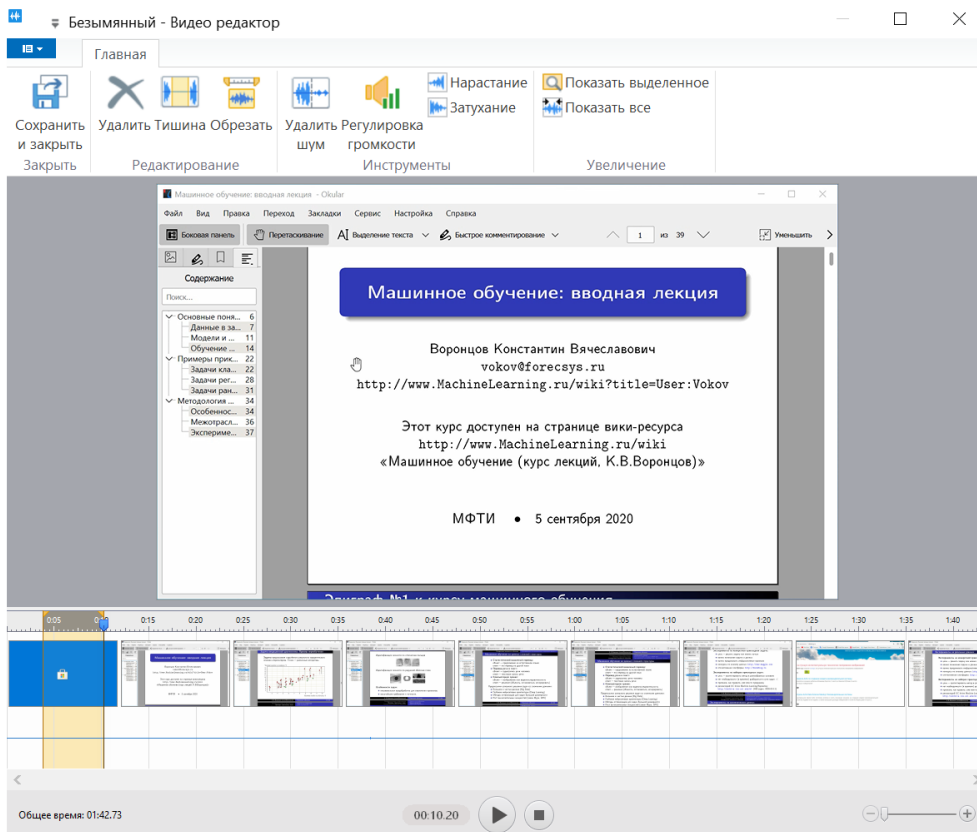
Безымянный - Видео редактор

Главная

Сохранить и закрыть
Закрыть

Удалить Тишина Обрезать
Редактирование

Удалить шум Регулировка громкости
Нарастание
Затухание
Инструменты

Показать выделенное
Показать все
Увеличение

Машинное обучение: вводная лекция - Okular

Файл Вид Правка Переход Закладки Сервис Настройка Справка

Боковая панель Перетаскивание Выделение текста Быстрое комментирование 1 из 39 Уменьшить

Содержание

Поиск...

| | |
|---|---|
| Основные поня... | 6 |
| Данные в за... | 7 |
| Модели и ... | 11 |
| Обучение ... | 14 |
| Примеры прик... | 22 |
| Задачи кла... | 22 |
| Задачи рег... | 28 |
| Задачи ран... | 31 |
| Методология ... | 34 |
| Особеннос... | 34 |
| Межотрасл... | 36 |
| Экспериме... | 37 |

Машинное обучение: вводная лекция

Воронцов Константин Вячеславович
vokov@forecsys.ru
http://www.MachineLearning.ru/wiki?title=User:Vokov

Этот курс доступен на странице вики-ресурса
http://www.MachineLearning.ru/wiki
«Машинное обучение (курс лекций, К.В.Воронцов)»

МФТИ • 5 сентября 2020

0:05 0:10 0:15 0:20 0:25 0:30 0:35 0:40 0:45 0:50 0:55 1:00 1:05 1:10 1:15 1:20 1:25 1:30 1:35 1:40

Общее время: 01:42.73

00:10.20